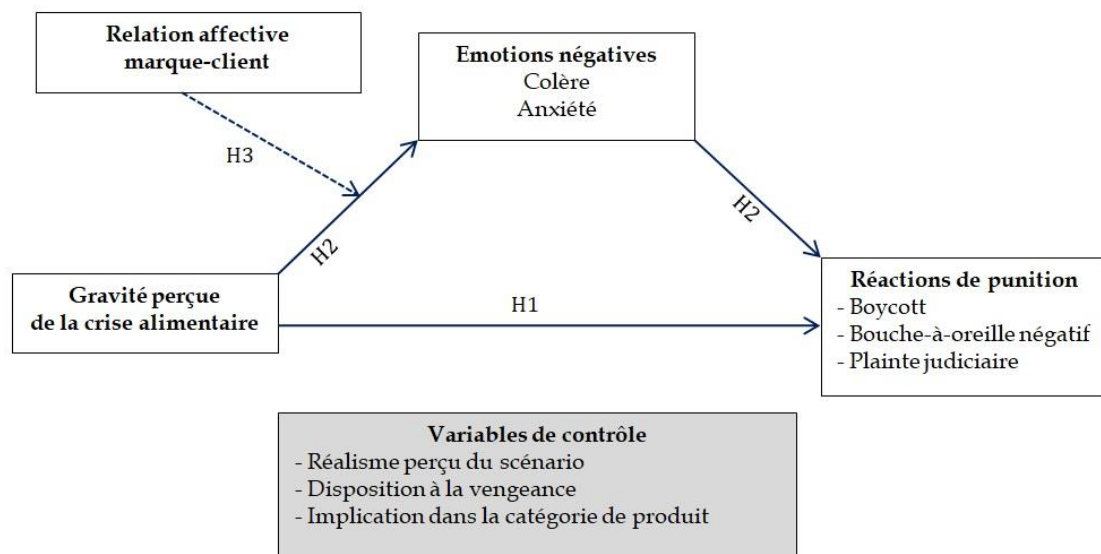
Relation affective marque-client

Emotions négatives
Colère
Anxiété

H3

H2

H2

Gravité perçue de la crise alimentaire

H1

Réactions de punition
- Boycott
- Bouche-à-oreille négatif
- Plainte judiciaire

Variables de contrôle
- Réalisme perçu du scénario
- Disposition à la vengeance
- Implication dans la catégorie de produit